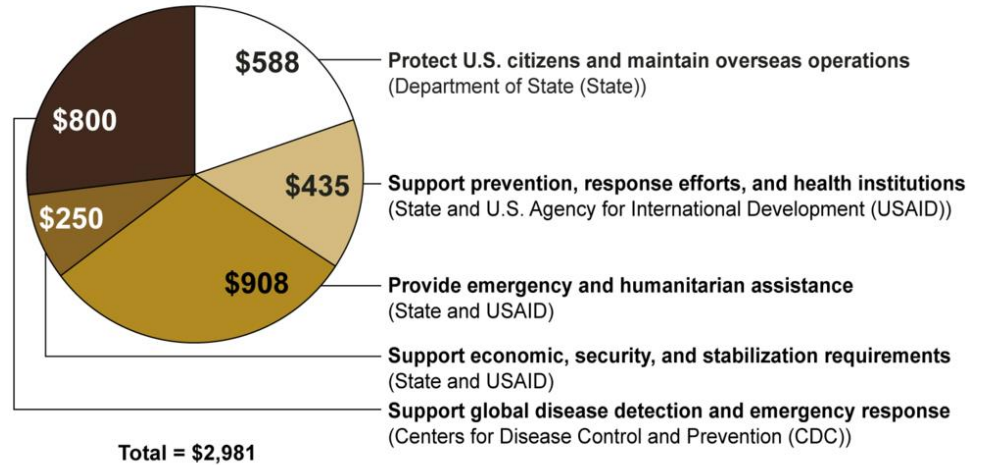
$588
$435
$908
$250
$800

Protect U.S. citizens and maintain overseas operations
(Department of State (State))

Support prevention, response efforts, and health institutions
(State and U.S. Agency for International Development (USAID))

Provide emergency and humanitarian assistance
(State and USAID)

Support economic, security, and stabilization requirements
(State and USAID)

Support global disease detection and emergency response
(Centers for Disease Control and Prevention (CDC))

Total = $2,981